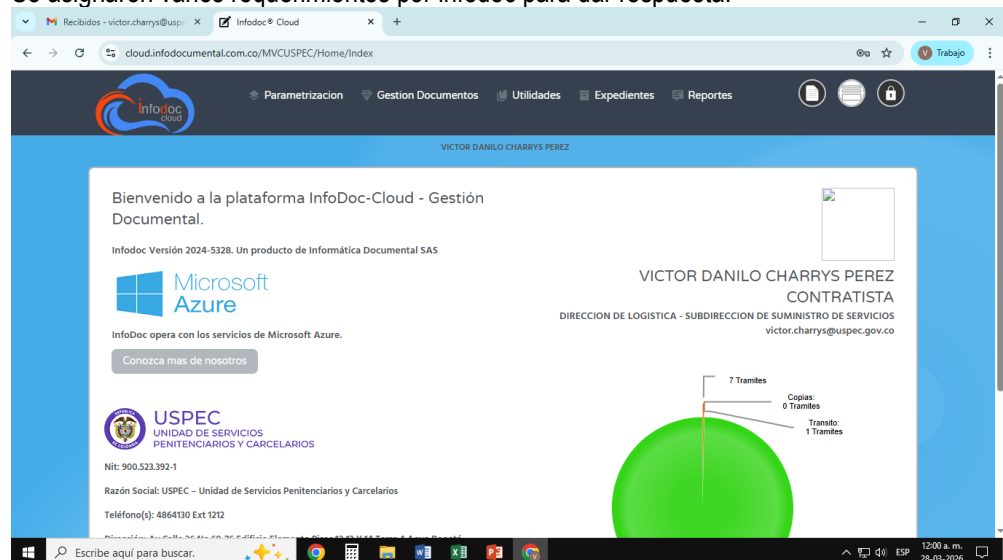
Se asignaron varios requerimientos por infodoc para dar respuesta.

Recibidos - victor.charrys@uspe ×
Infodoc® Cloud ×
+

cloud.infodocumental.com.co/MVCUSPEC/Home/Index

Trabajo

infodoc cloud

Parametrizacion
Gestion Documentos
Utilidades
Expedientes
Reportes

VICTOR DANILO CHARRYS PEREZ

Bienvenido a la plataforma InfoDoc-Cloud - Gestión Documental.

Infodoc Versión 2024-5328. Un producto de Informática Documental SAS

Microsoft Azure

InfoDoc opera con los servicios de Microsoft Azure.

Conozca mas de nosotros

VICTOR DANILO CHARRYS PEREZ
CONTRATISTA
DIRECCION DE LOGISTICA - SUBDIRECCION DE SUMINISTRO DE SERVICIOS
victor.charrys@uspec.gov.co

7 Tramites
Copias: 0 Tramites
Transito: 1 Tramites

USPEC
UNIDAD DE SERVICIOS PENITENCIARIOS Y CARCELARIOS

Nit: 900.523.392-1

Razón Social: USPEC – Unidad de Servicios Penitenciarios y Carcelarios

Teléfono(s): 4864130 Ext 1212

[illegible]

Escribe aquí para buscar.

ESP 12:00 a. m. 28-03-2026